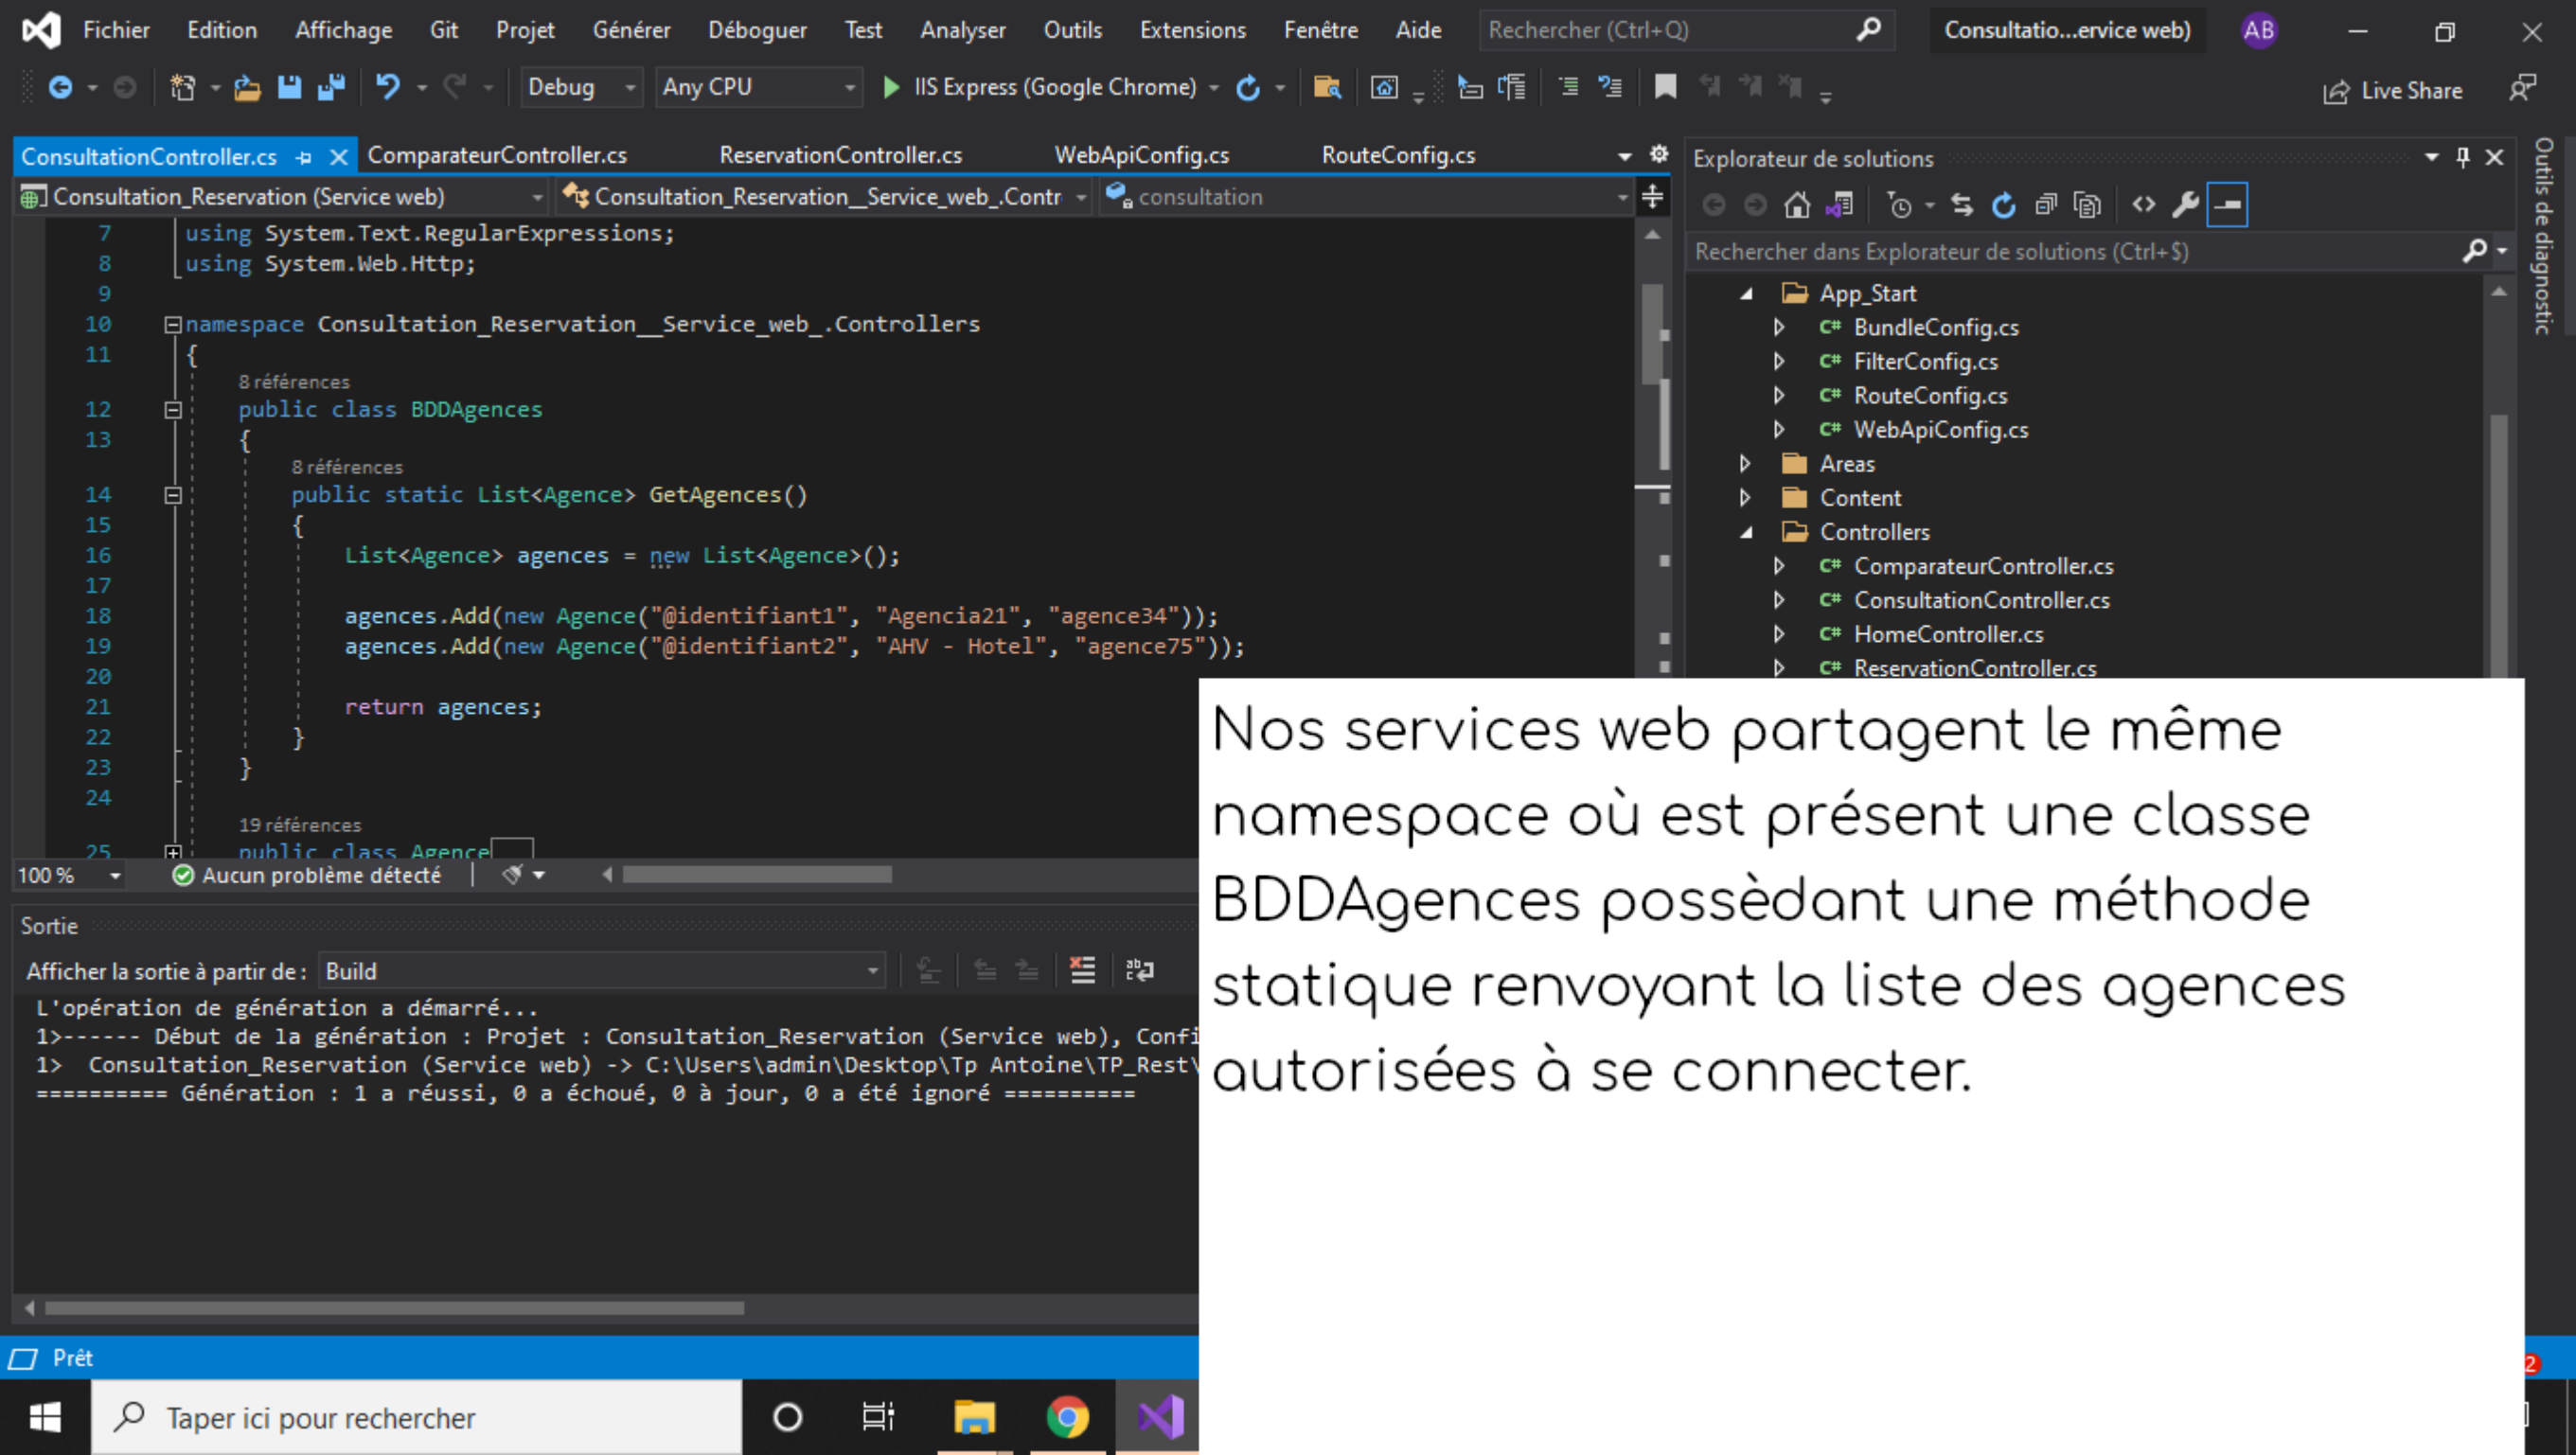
Fichier Edition Affichage Git Projet Générer Déboguer Test Analyser Outils Extensions Fenêtre Aide Rechercher (Ctrl+Q) Consultatio...ervice web) AB

Debug Any CPU IIS Express (Google Chrome) Live Share

ConsultationController.cs ComparateurController.cs ReservationController.cs WebApiConfig.cs RouteConfig.cs

Consultation_Reservation (Service web) Consultation_Reservation__Service_web_.Contr consultation

7 using System.Text.RegularExpressions;
8 using System.Web.Http;
9
10 namespace Consultation_Reservation__Service_web_.Controllers
11 {
8 références
12 public class BDDAgences
13 {
8 références
14 public static List<Agence> GetAgences()
15 {
16 List<Agence> agences = new List<Agence>();
17
18 agences.Add(new Agence("@identifiant1", "Agencia21", "agence34"));
19 agences.Add(new Agence("@identifiant2", "AHV - Hotel", "agence75"));
20
21 return agences;
22 }
23 }
24
19 références
25 public class Agence

100 % Aucun problème détecté

Sortie

Afficher la sortie à partir de : Build

L'opération de génération a démarré...
1>------ Début de la génération : Projet : Consultation_Reservation (Service web), Confi
1> Consultation_Reservation (Service web) -> C:\Users\admin\Desktop\Tp Antoine\TP_Rest\
========== Génération : 1 a réussi, 0 a échoué, 0 à jour, 0 a été ignoré ==========

Explorateur de solutions

Rechercher dans Explorateur de solutions (Ctrl+$)

App_Start
BundleConfig.cs
FilterConfig.cs
RouteConfig.cs
WebApiConfig.cs
Areas
Content
Controllers
ComparateurController.cs
ConsultationController.cs
HomeController.cs
ReservationController.cs

Outils de diagnostic

Nos services web partagent le même namespace où est présent une classe BDDAgences possèdant une méthode statique renvoyant la liste des agences autorisées à se connecter.

Prêt

Taper ici pour rechercher